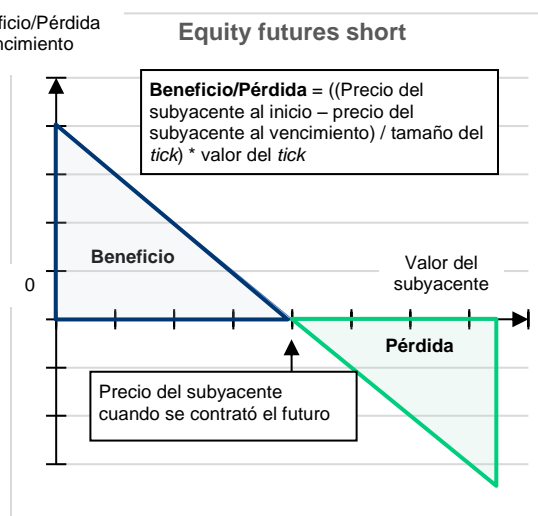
ficio/Pérdida
ncimiento

Equity futures short

**Beneficio/Pérdida** = ((Precio del subyacente al inicio – precio del subyacente al vencimiento) / tamaño del *tick*) * valor del *tick*

Beneficio

0

Valor del subyacente

Pérdida

Precio del subyacente cuando se contrató el futuro